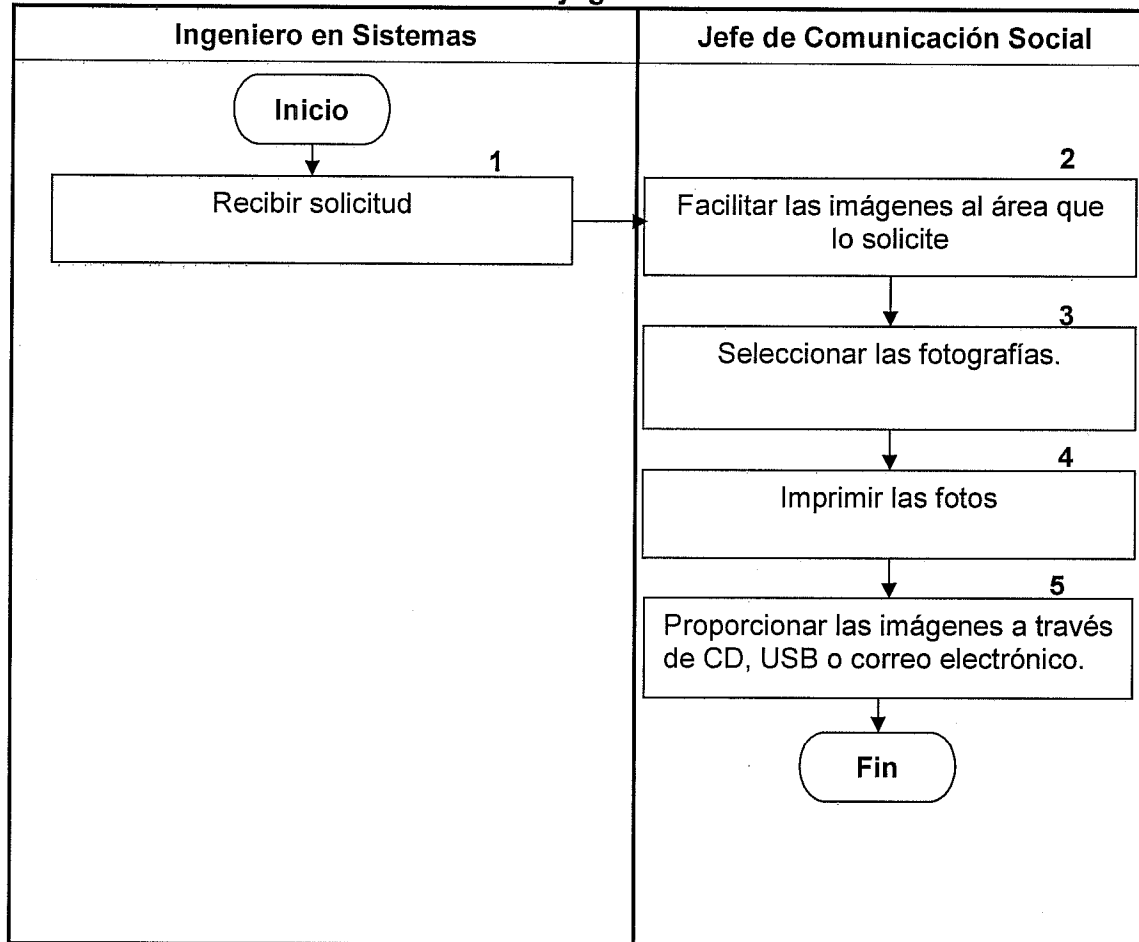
Ingeniero en Sistemas

Jefe de Comunicación Social

Inicio

1

Recibir solicitud

2

Facilitar las imágenes al área que lo solicite

3

Seleccionar las fotografías.

4

Imprimir las fotos

5

Proporcionar las imágenes a través de CD, USB o correo electrónico.

Fin